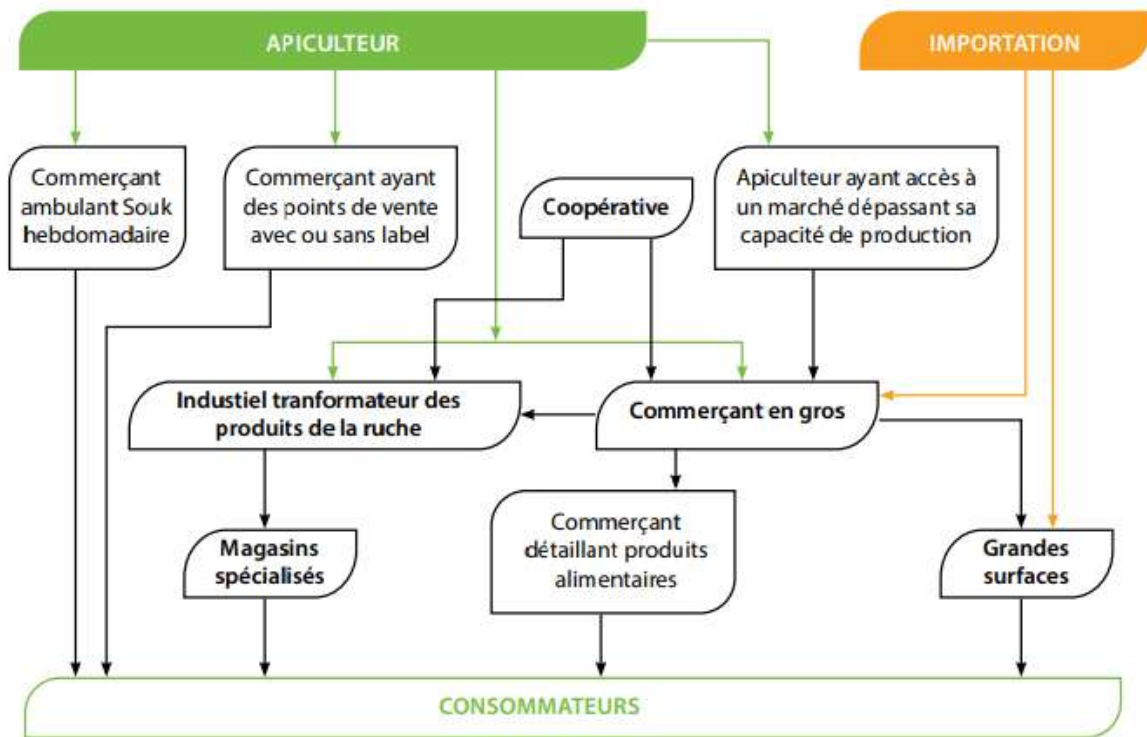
APICULTEUR

IMPORTATION

Commerçant ambulant Souk hebdomadaire

Commerçant ayant des points de vente avec ou sans label

Coopérative

Apiculteur ayant accès à un marché dépassant sa capacité de production

Industiel tranformateur des produits de la ruche

Commerçant en gros

Magasins spécialisés

Commerçant détaillant produits alimentaires

Grandes surfaces

CONSOMMATEURS